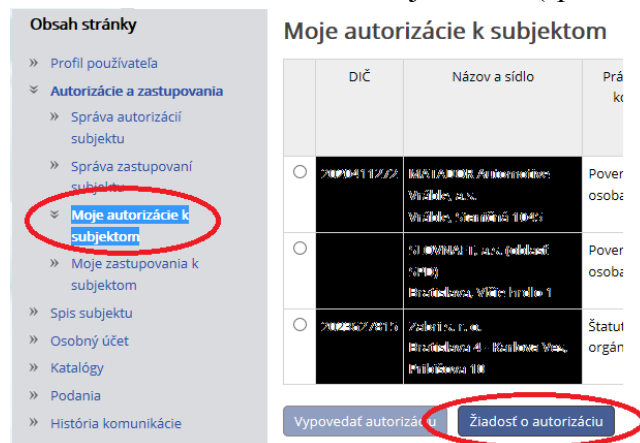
Obsah stránky

» Profil používateľa
» Autorizácie a zastupovania
» Správa autorizácií subjektu
» Správa zastupovaní subjektu
» Moje autorizácie k subjektom
» Moje zastupovania k subjektom
» Spis subjektu
» Osobný účet
» Katalógy
» Podania
» História komunikácie

Moje autorizácie k subjektom

| | DIČ | Názov a sídlo | Prá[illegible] ko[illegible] |
|---|---|---|---|
| ○ | 2020411222 | MATADOR Automotive Vráble, a.s. Vráble, Staničná 1045 | Pover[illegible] osoba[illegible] |
| ○ | | SLOVNAFT, a.s. (oblasť SPD) Bratislava, Vlčie hrdlo 1 | Pover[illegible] osoba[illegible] |
| ○ | 2023627815 | Zebra s.r.o. Bratislava 4 - Karlova Ves, Pribišova 10 | Štatut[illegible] orgán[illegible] |

Vypovedať autorizáciu
Žiadosť o autorizáciu